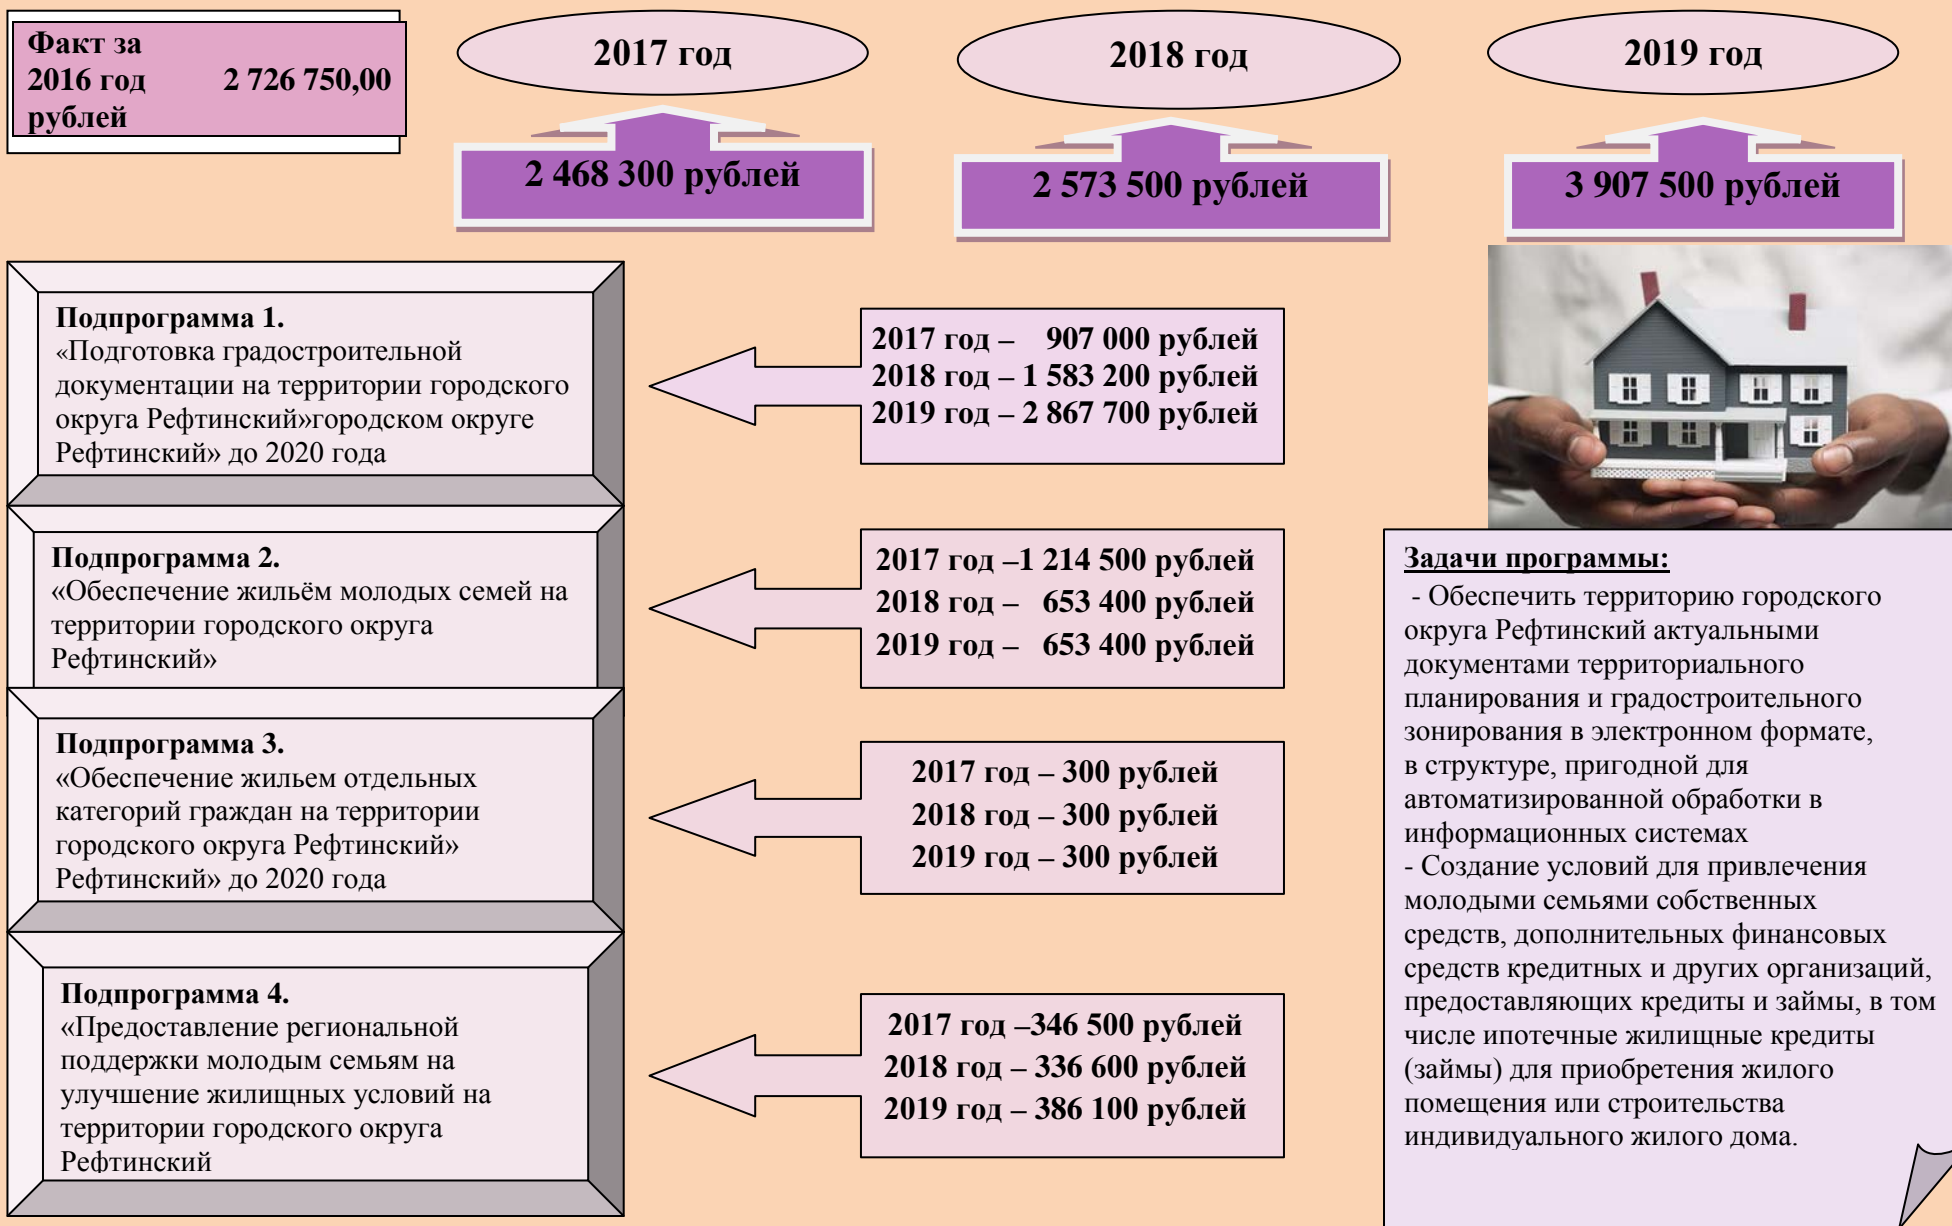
Факт за 2016 год 2 726 750,00 рублей

2017 год

2 468 300 рублей

2018 год

2 573 500 рублей

2019 год

3 907 500 рублей

Подпрограмма 1.
«Подготовка градостроительной документации на территории городского округа Рефтинский»городском округе Рефтинский» до 2020 года

2017 год – 907 000 рублей
2018 год – 1 583 200 рублей
2019 год – 2 867 700 рублей

Подпрограмма 2.
«Обеспечение жильём молодых семей на территории городского округа Рефтинский»

2017 год –1 214 500 рублей
2018 год – 653 400 рублей
2019 год – 653 400 рублей

Подпрограмма 3.
«Обеспечение жильем отдельных категорий граждан на территории городского округа Рефтинский» Рефтинский» до 2020 года

2017 год – 300 рублей
2018 год – 300 рублей
2019 год – 300 рублей

Подпрограмма 4.
«Предоставление региональной поддержки молодым семьям на улучшение жилищных условий на территории городского округа Рефтинский

2017 год –346 500 рублей
2018 год – 336 600 рублей
2019 год – 386 100 рублей

Задачи программы:
- Обеспечить территорию городского округа Рефтинский актуальными документами территориального планирования и градостроительного зонирования в электронном формате, в структуре, пригодной для автоматизированной обработки в информационных системах
- Создание условий для привлечения молодыми семьями собственных средств, дополнительных финансовых средств кредитных и других организаций, предоставляющих кредиты и займы, в том числе ипотечные жилищные кредиты (займы) для приобретения жилого помещения или строительства индивидуального жилого дома.